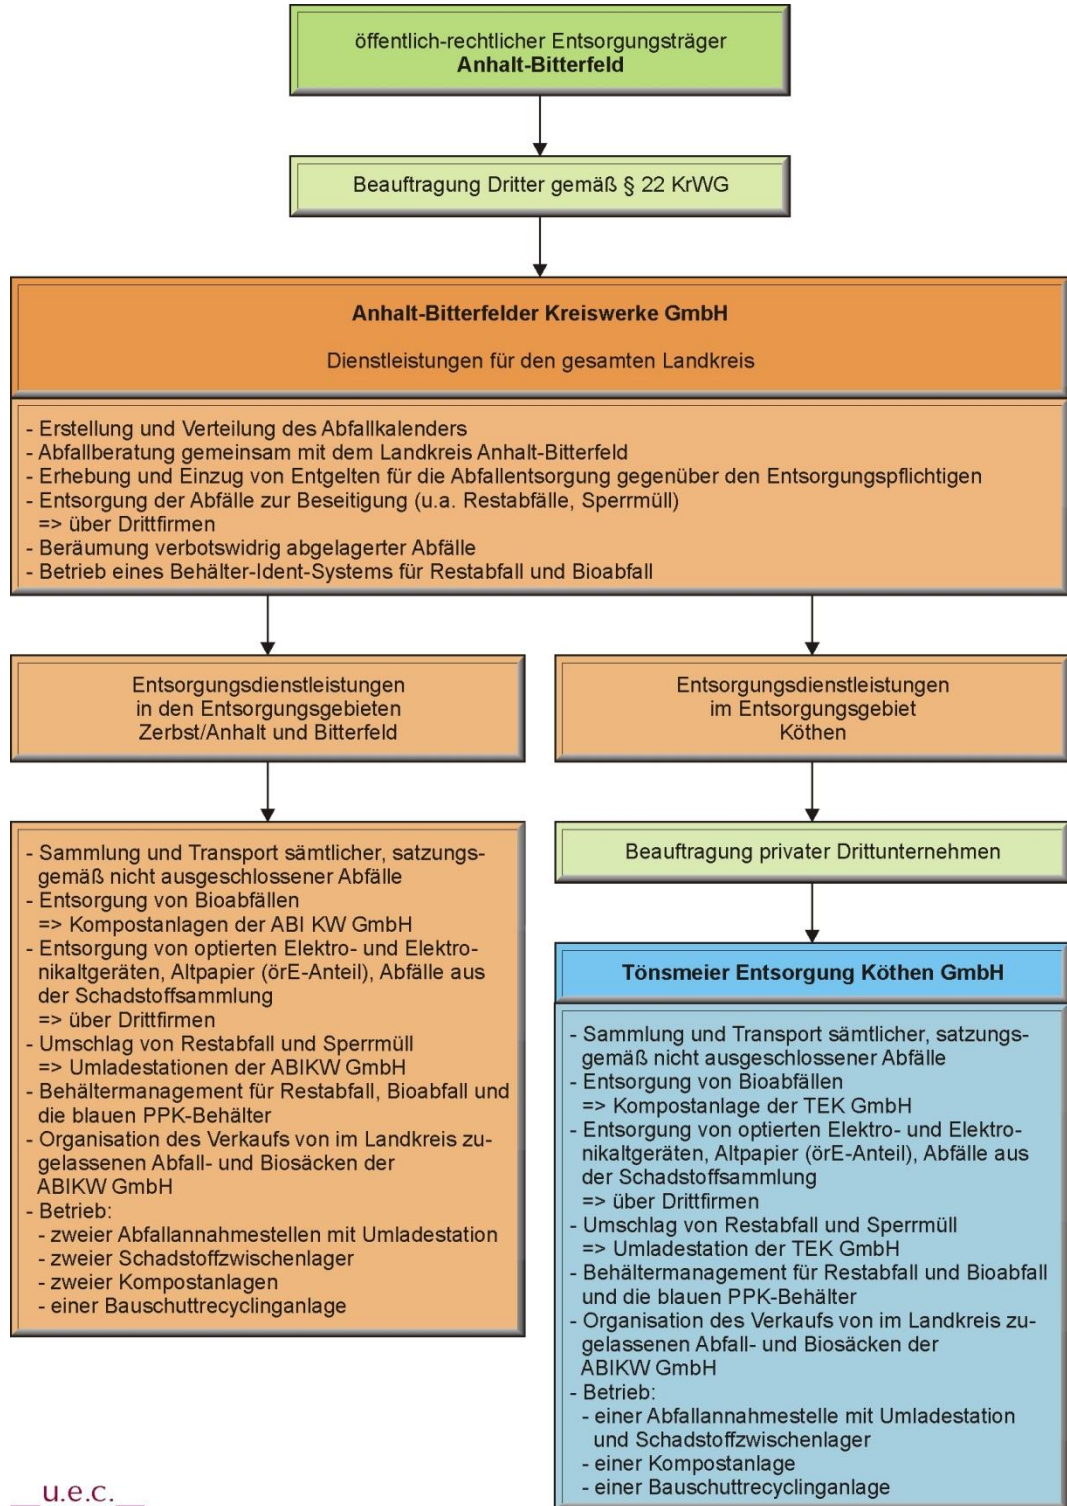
öffentlich-rechtlicher Entsorgungsträger
**Anhalt-Bitterfeld**

Beauftragung Dritter gemäß § 22 KrWG

**Anhalt-Bitterfelder Kreiswerke GmbH**

Dienstleistungen für den gesamten Landkreis

- Erstellung und Verteilung des Abfallkalenders
- Abfallberatung gemeinsam mit dem Landkreis Anhalt-Bitterfeld
- Erhebung und Einzug von Entgelten für die Abfallentsorgung gegenüber den Entsorgungspflichtigen
- Entsorgung der Abfälle zur Beseitigung (u.a. Restabfälle, Sperrmüll)
=> über Drittfirmen
- Beräumung verbotswidrig abgelagerter Abfälle
- Betrieb eines Behälter-Ident-Systems für Restabfall und Bioabfall

Entsorgungsdienstleistungen in den Entsorgungsgebieten Zerbst/Anhalt und Bitterfeld

- Sammlung und Transport sämtlicher, satzungsgemäß nicht ausgeschlossener Abfälle
- Entsorgung von Bioabfällen
=> Kompostanlagen der ABI KW GmbH
- Entsorgung von optierten Elektro- und Elektronikaltgeräten, Altpapier (örE-Anteil), Abfälle aus der Schadstoffsammlung
=> über Drittfirmen
- Umschlag von Restabfall und Sperrmüll
=> Umladestationen der ABIKW GmbH
- Behältermanagement für Restabfall, Bioabfall und die blauen PPK-Behälter
- Organisation des Verkaufs von im Landkreis zugelassenen Abfall- und Biosäcken der ABIKW GmbH
- Betrieb:
- zweier Abfallannahmestellen mit Umladestation
- zweier Schadstoffzwischenlager
- zweier Kompostanlagen
- einer Bauschuttrecyclinganlage

Entsorgungsdienstleistungen im Entsorgungsgebiet Köthen

Beauftragung privater Drittunternehmen

**Tönsmeier Entsorgung Köthen GmbH**

- Sammlung und Transport sämtlicher, satzungsgemäß nicht ausgeschlossener Abfälle
- Entsorgung von Bioabfällen
=> Kompostanlage der TEK GmbH
- Entsorgung von optierten Elektro- und Elektronikaltgeräten, Altpapier (örE-Anteil), Abfälle aus der Schadstoffsammlung
=> über Drittfirmen
- Umschlag von Restabfall und Sperrmüll
=> Umladestation der TEK GmbH
- Behältermanagement für Restabfall und Bioabfall und die blauen PPK-Behälter
- Organisation des Verkaufs von im Landkreis zugelassenen Abfall- und Biosäcken der ABIKW GmbH
- Betrieb:
- einer Abfallannahmestelle mit Umladestation und Schadstoffzwischenlager
- einer Kompostanlage
- einer Bauschuttrecyclinganlage

u.e.c.